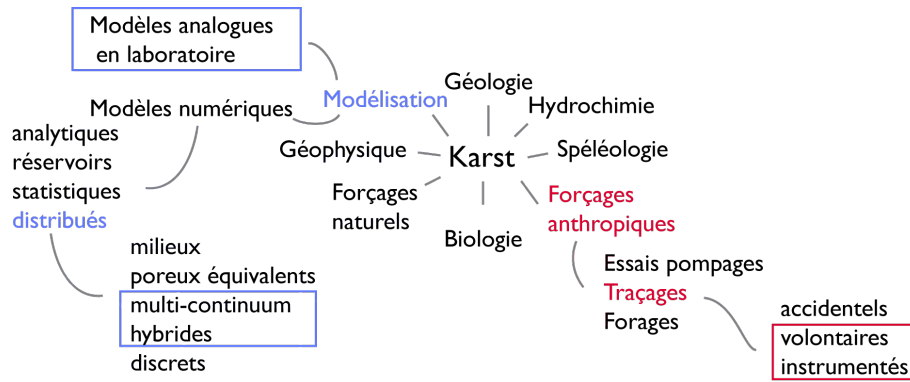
Modèles analogues en laboratoire

Modélisation

Modèles numériques

analytiques
réservoirs
statistiques
distribués

milieux
poreux équivalents
multi-continuum
hybrides
discrets

Géologie

Hydrochimie

Géophysique

Karst

Spéléologie

Forçages naturels

Biologie

Forçages anthropiques

Essais pompages
Traçages
Forages

accidentels
volontaires
instrumentés